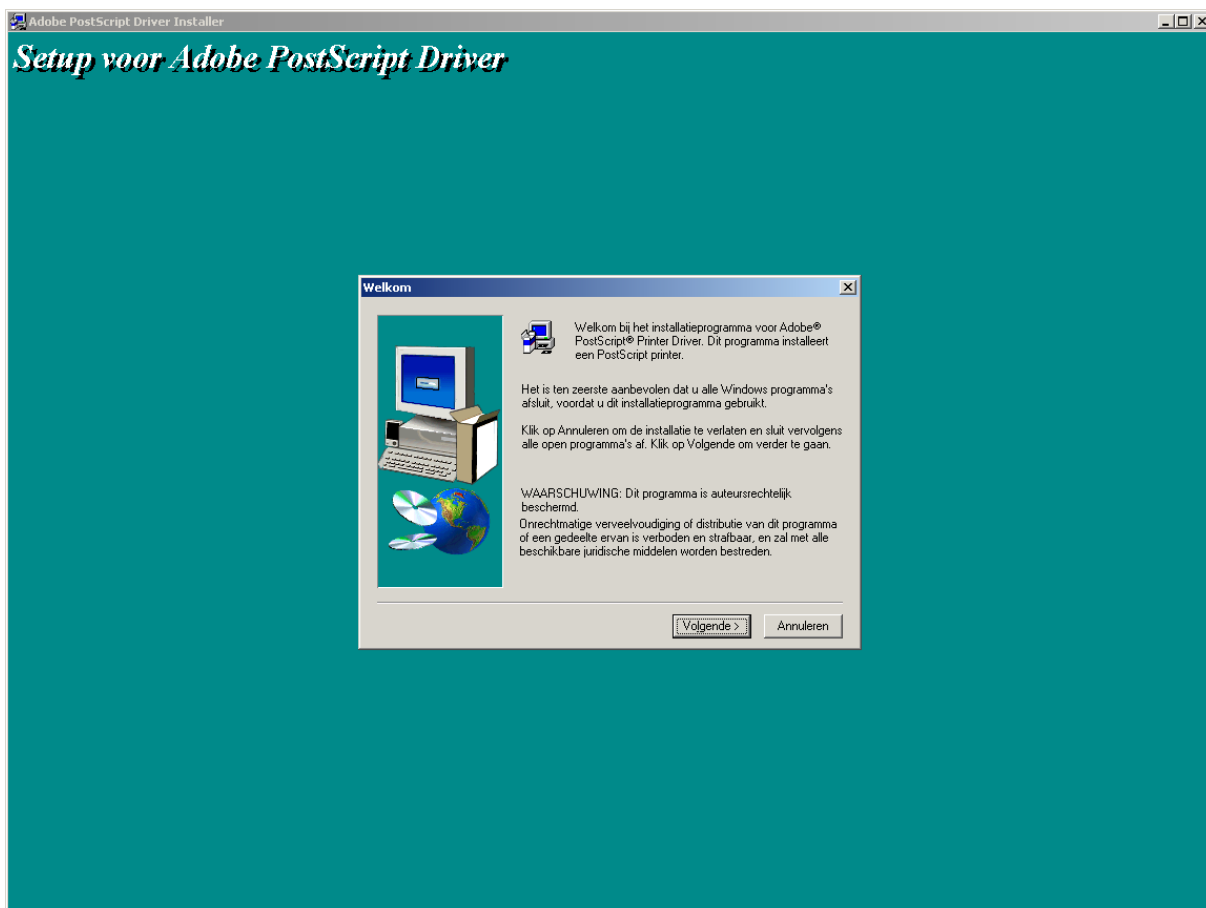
Adobe PostScript Driver Installer

Setup voor Adobe PostScript Driver

Welkom

Welkom bij het installatieprogramma voor Adobe® PostScript® Printer Driver. Dit programma installeert een PostScript printer.

Het is ten zeerste aanbevolen dat u alle Windows programma's afsluit, voordat u dit installatieprogramma gebruikt.

Klik op Annuleren om de installatie te verlaten en sluit vervolgens alle open programma's af. Klik op Volgende om verder te gaan.

WAARSCHUWING: Dit programma is auteursrechtelijk beschermd.
Onrechtmatige verveelvoudiging of distributie van dit programma of een gedeelte ervan is verboden en strafbaar, en zal met alle beschikbare juridische middelen worden bestreden.

Volgende >

Annuleren